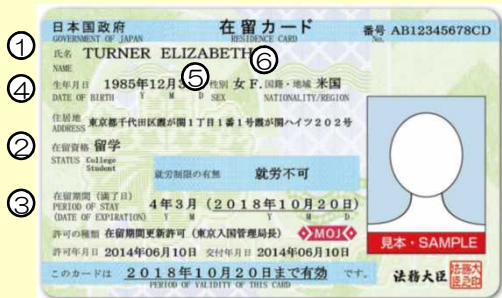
①
④
②
③
⑤
⑥

日本国政府
GOVERNMENT OF JAPAN
在留カード
RESIDENCE CARD
番号 AB12345678CD
No.

氏名 TURNER ELIZABETH
NAME

生年月日 1985年12月3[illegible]日 性別 女 F. 国籍・地域 米国
DATE OF BIRTH Y M D SEX NATIONALITY/REGION

住居地 東京都千代田区霞が関1丁目1番1号霞が関ハイツ202号
ADDRESS

在留資格 留学
STATUS College Student

就労制限の有無 就労不可

在留期間(満了日) 4年3月 (2018年10月20日)
PERIOD OF STAY Y M D
(DATE OF EXPIRATION)

許可の種類 在留期間更新許可 (東京入国管理局長)
MOJ

許可年月日 2014年06月10日 交付年月日 2014年06月10日

このカードは 2018年10月20日まで有効 です。
PERIOD OF VALIDITY OF THIS CARD

見本・SAMPLE

法務大臣
法務大臣之印